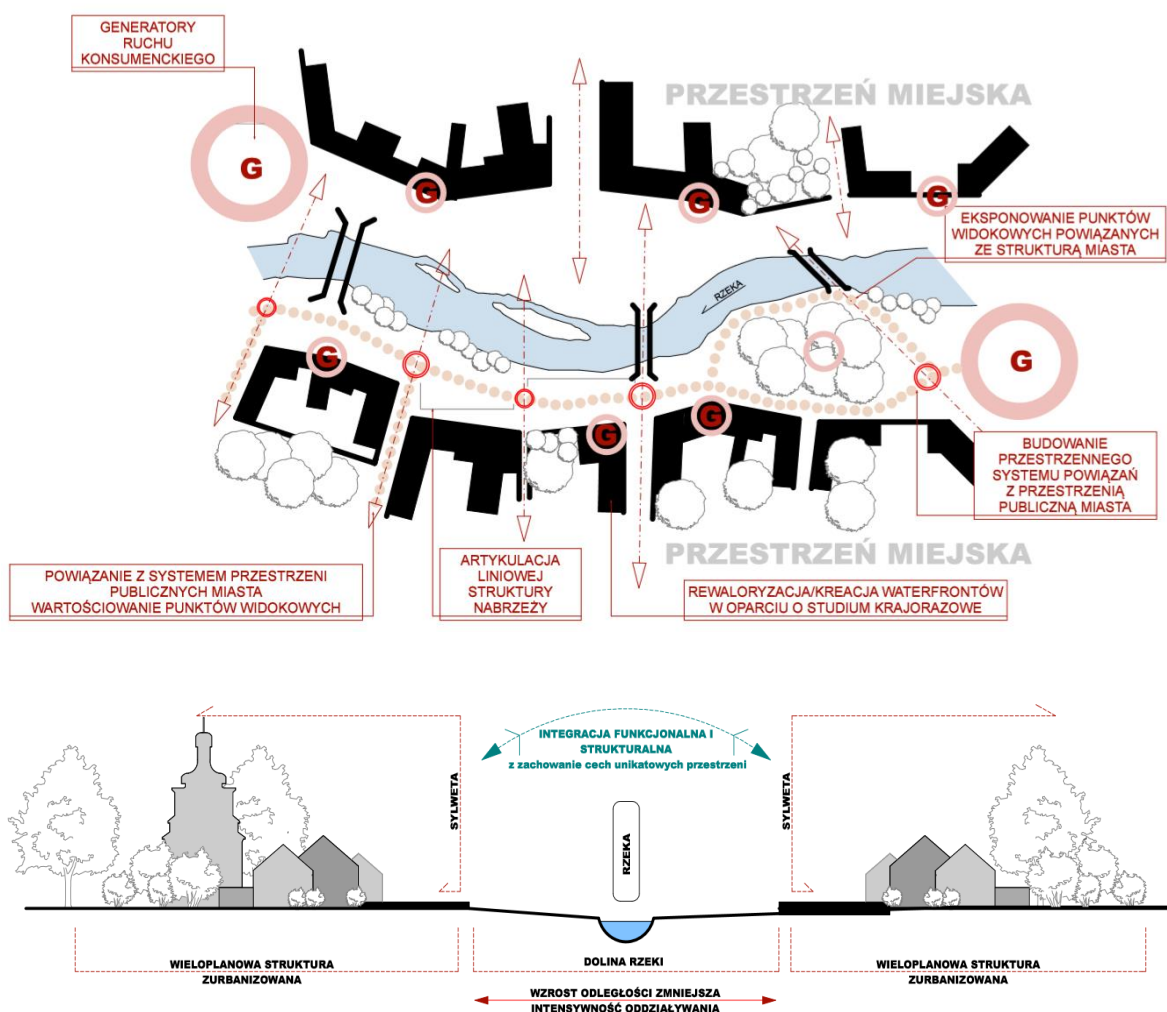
GENERATORY RUCHU KONSUMENCKIEGO

PRZESTRZEŃ MIEJSKA

G

G

G

G

EKSPONOWANIE PUNKTÓW WIDOKOWYCH POWIĄZANYCH ZE STRUKTURĄ MIASTA

RZEKA

G

G

G

G

BUDOWANIE PRZESTRZENNEGO SYSTEMU POWIĄZAŃ Z PRZESTRZENIĄ PUBLICZNĄ MIASTA

PRZESTRZEŃ MIEJSKA

POWIĄZANIE Z SYSTEMEM PRZESTRZENI PUBLICZNYCH MIASTA WARTOŚCIOWANIE PUNKTÓW WIDOKOWYCH

ARTYKULACJA LINIOWEJ STRUKTURY NABRZEŻY

REWALORYZACJA/KREACJA WATERFRONTÓW W OPARCIU O STUDIUM KRAJORAZOWE

INTEGRACJA FUNKCJONALNA I STRUKTURALNA
z zachowanie cech unikatowych przestrzeni

SYLWETA

RZEKA

SYLWETA

WIELOPLANOWA STRUKTURA ZURBANIZOWANA

DOLINA RZEKI

WIELOPLANOWA STRUKTURA ZURBANIZOWANA

WZROST ODLEGŁOŚCI ZMNIEJSZA INTENSYWNOŚĆ ODDZIAŁYWANIA